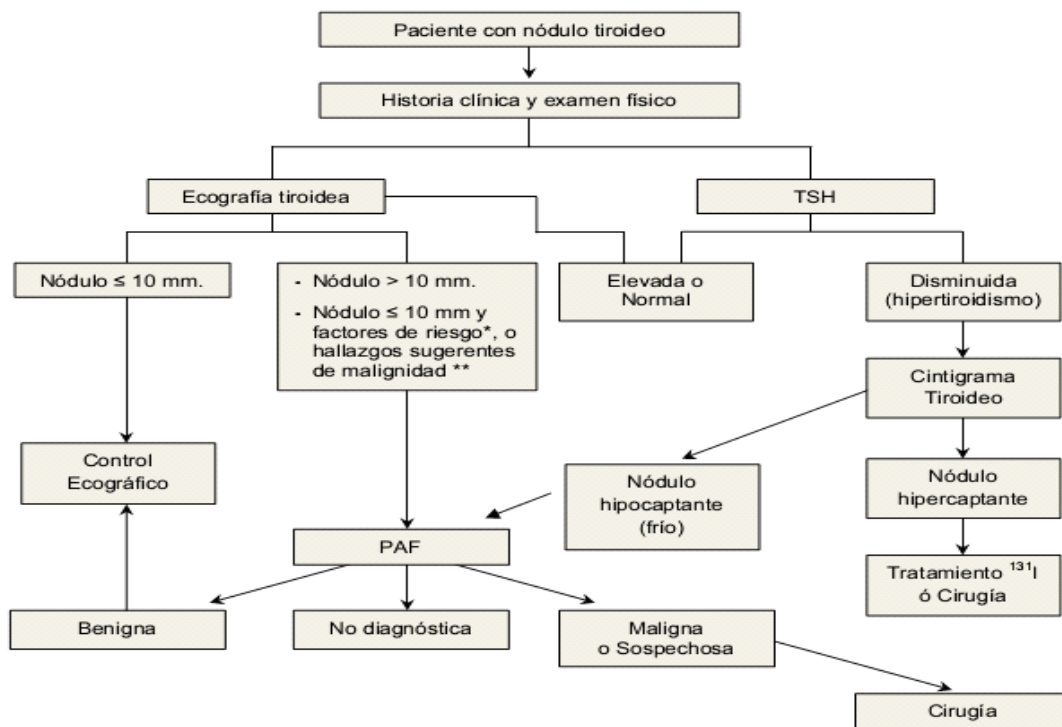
Paciente con nódulo tiroideo

Historia clínica y examen físico

Ecografía tiroidea

TSH

Nódulo ≤ 10 mm.

- Nódulo > 10 mm.
- Nódulo ≤ 10 mm y factores de riesgo*, o hallazgos sugerentes de malignidad **

Elevada o Normal

Disminuida (hipertiroidismo)

Cintigrama Tiroideo

Control Ecográfico

Nódulo hipocaptante (frío)

Nódulo hipercaptante

PAF

Tratamiento $^{131}$I ó Cirugía

Benigna

No diagnóstica

Maligna o Sospechosa

Cirugía